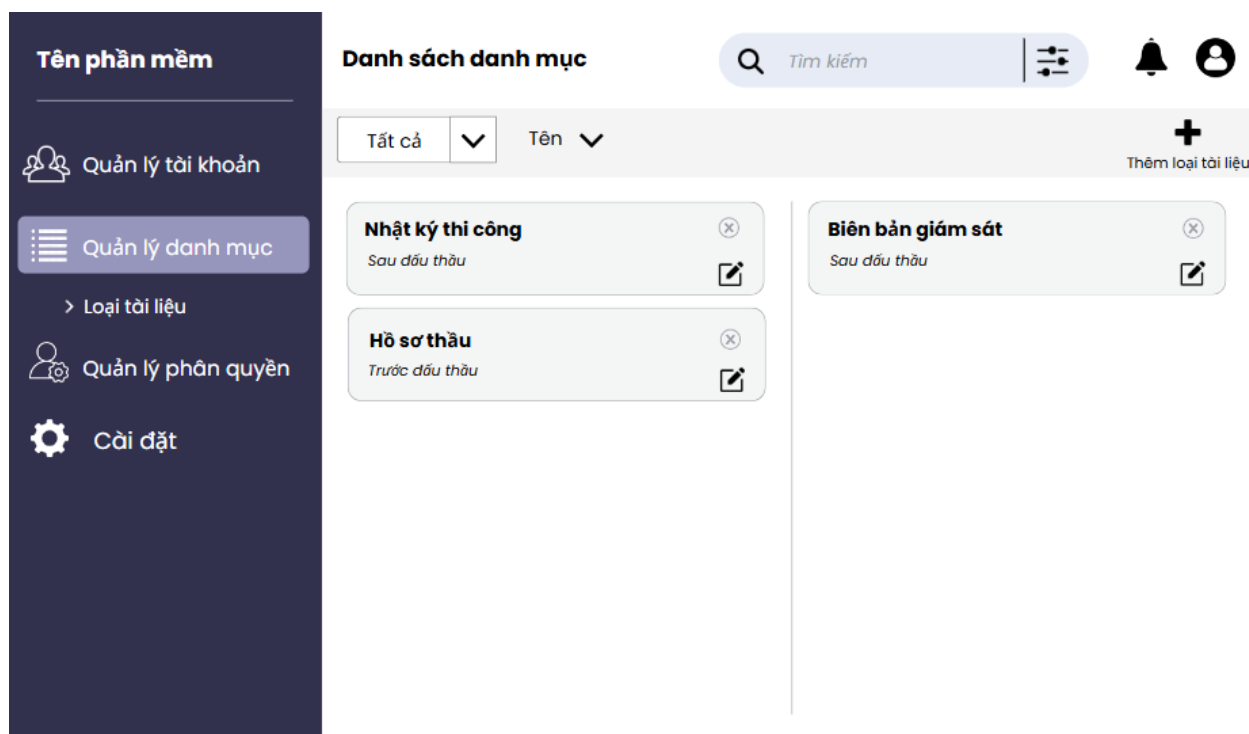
Tên phần mềm

Quản lý tài khoản

Quản lý danh mục

> Loại tài liệu

Quản lý phân quyền

Cài đặt

Danh sách danh mục

Tìm kiếm

Tất cả

Tên

Thêm loại tài liệu

Nhật ký thi công
Sau đấu thầu

Hồ sơ thầu
Trước đấu thầu

Biên bản giám sát
Sau đấu thầu